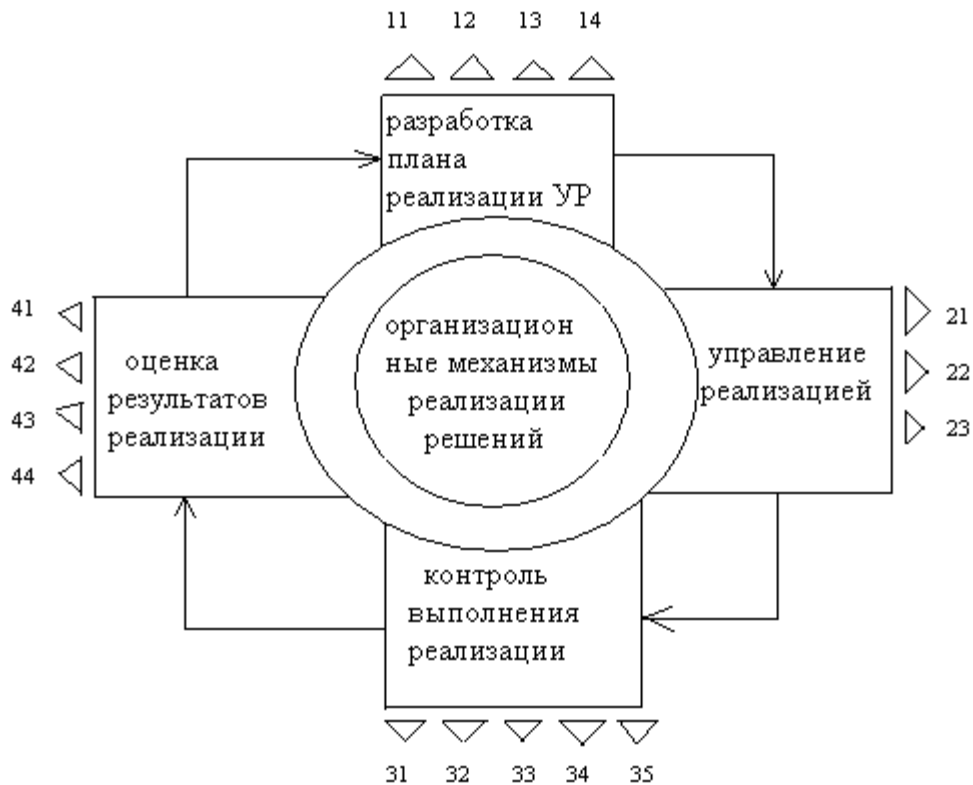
11 12 13 14

разработка плана реализации УР

41
42
43
44

оценка результатов реализации

организацион ные механизмы реализации решений

управление реализацией

21
22
23

контроль выполнения реализации

31 32 33 34 35